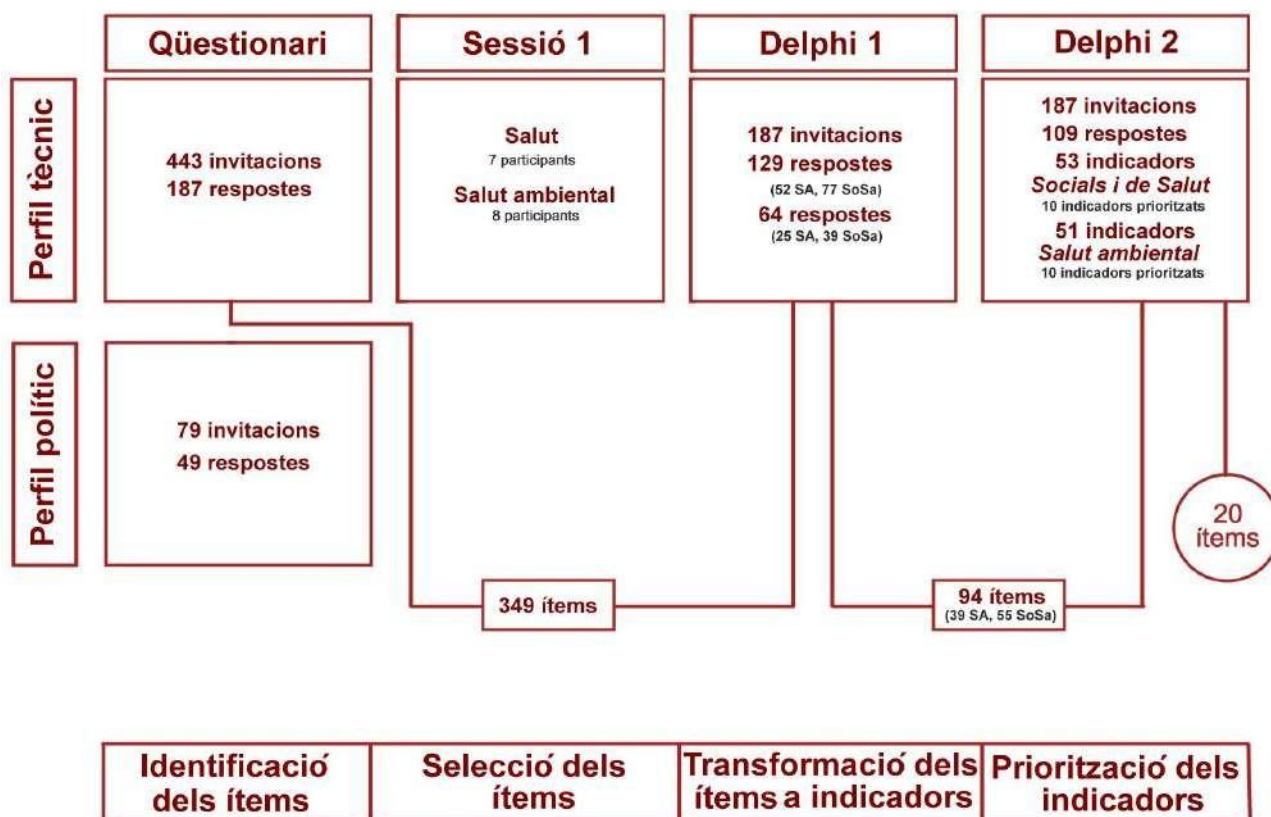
Qüestionari

Sessió 1

Delphi 1

Delphi 2

Perfil tècnic

443 invitacions
187 respostes

Salut
7 participants
Salut ambiental
8 participants

187 invitacions
129 respostes
(52 SA, 77 SoSa)
64 respostes
(25 SA, 39 SoSa)

187 invitacions
109 respostes
53 indicadors
*Socials i de Salut*
10 indicadors prioritzats
51 indicadors
*Salut ambiental*
10 indicadors prioritzats

Perfil polític

79 invitacions
49 respostes

20 ítems

349 ítems

94 ítems
(39 SA, 55 SoSa)

Identificació dels ítems

Selecció dels ítems

Transformació dels ítems a indicadors

Priorització dels indicadors